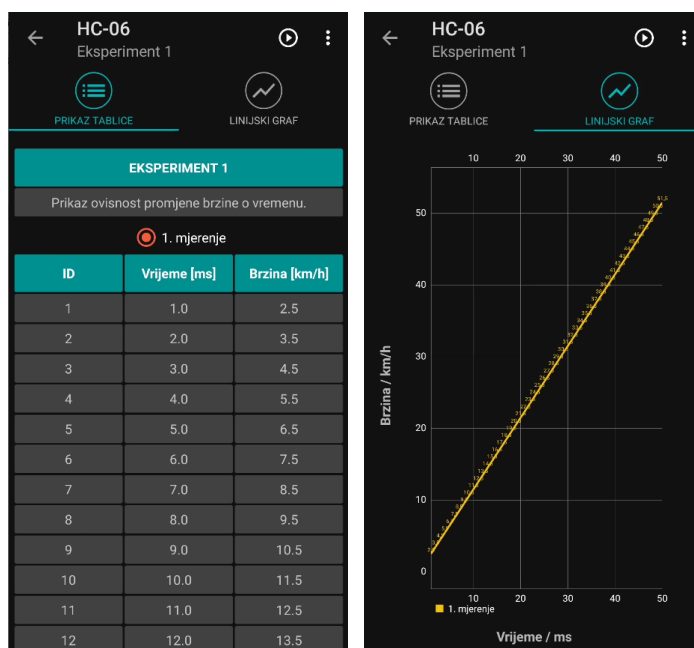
HC-06
Eksperiment 1

PRIKAZ TABLICE
LINIJSKI GRAF

EKSPERIMENT 1

Prikaz ovisnost promjene brzine o vremenu.

1. mjerenje

| ID | Vrijeme [ms] | Brzina [km/h] |
|---|---|---|
| 1 | 1.0 | 2.5 |
| 2 | 2.0 | 3.5 |
| 3 | 3.0 | 4.5 |
| 4 | 4.0 | 5.5 |
| 5 | 5.0 | 6.5 |
| 6 | 6.0 | 7.5 |
| 7 | 7.0 | 8.5 |
| 8 | 8.0 | 9.5 |
| 9 | 9.0 | 10.5 |
| 10 | 10.0 | 11.5 |
| 11 | 11.0 | 12.5 |
| 12 | 12.0 | 13.5 |

HC-06
Eksperiment 1

PRIKAZ TABLICE
LINIJSKI GRAF

10 20 30 40 50

51,5

50
40
30
20
10
0

Brzina / km/h

10 20 30 40 50

1. mjerenje

Vrijeme / ms